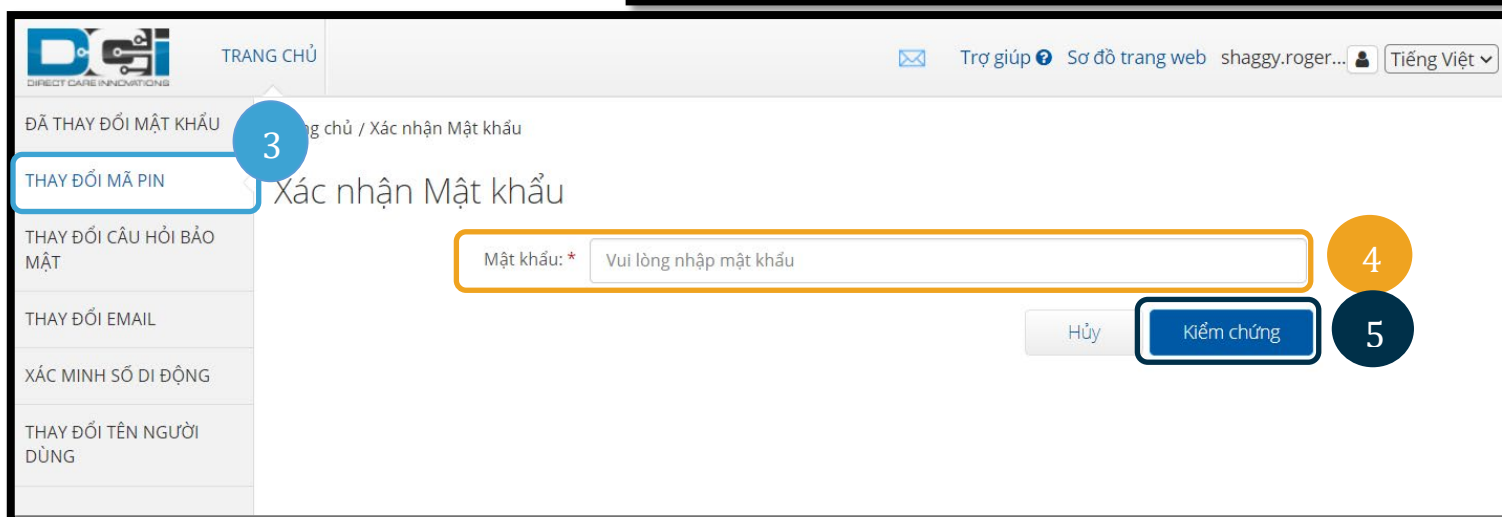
DCI
DIRECT CARE INNOVATIONS

TRANG CHỦ

Trợ giúp Sơ đồ trang web shaggy.roger... Tiếng Việt

ĐÃ THAY ĐỔI MẬT KHẨU

THAY ĐỔI MÃ PIN

THAY ĐỔI CÂU HỎI BẢO MẬT

THAY ĐỔI EMAIL

XÁC MINH SỐ DI ĐỘNG

THAY ĐỔI TÊN NGƯỜI DÙNG

3

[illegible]ng chủ / Xác nhận Mật khẩu

Xác nhận Mật khẩu

Mật khẩu: * Vui lòng nhập mật khẩu

4

Hủy

Kiểm chứng

5